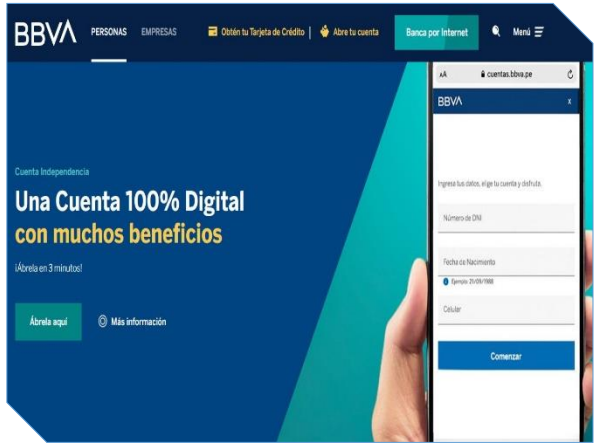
BBVA PERSONAS EMPRESAS Obtén tu Tarjeta de Crédito | Abre tu cuenta Banca por Internet Menú

Cuenta Independencia

Una Cuenta 100% Digital con muchos beneficios

¡Ábrela en 3 minutos!

Ábrela aquí Más información

AA cuentas.bbva.pe

BBVA x

Ingresa tus datos, elige tu cuenta y disfruta.

Número de DNI

Fecha de Nacimiento

Ejemplo: 31/09/1988

Celular

Comenzar